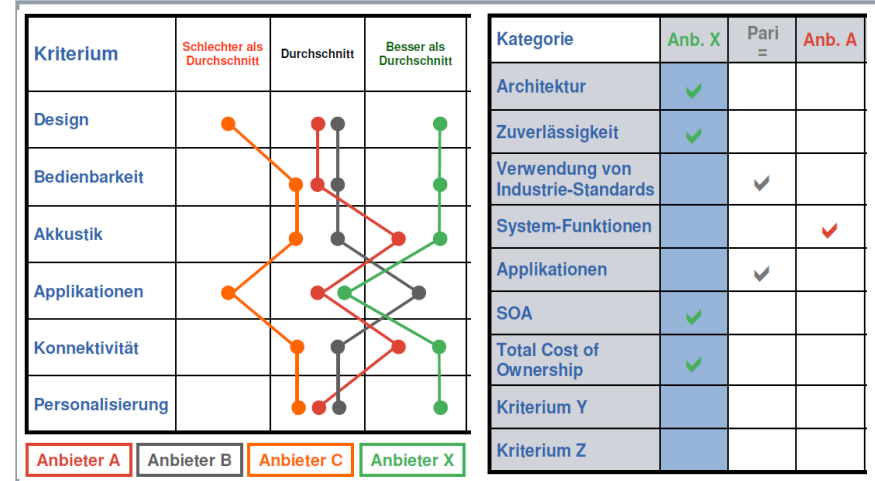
| Kriterium | Schlechter als Durchschnitt | Durchschnitt | Besser als Durchschnitt |
|---|---|---|---|
| Design | | | |
| Bedienbarkeit | | | |
| Akkustik | | | |
| Applikationen | | | |
| Konnektivität | | | |
| Personalisierung | | | |

Anbieter A Anbieter B Anbieter C Anbieter X

| Kategorie | Anb. X | Pari = | Anb. A |
|---|---|---|---|
| Architektur | ✔ | | |
| Zuverlässigkeit | ✔ | | |
| Verwendung von Industrie-Standards | | ✔ | |
| System-Funktionen | | | ✔ |
| Applikationen | | ✔ | |
| SOA | ✔ | | |
| Total Cost of Ownership | ✔ | | |
| Kriterium Y | | | |
| Kriterium Z | | | |